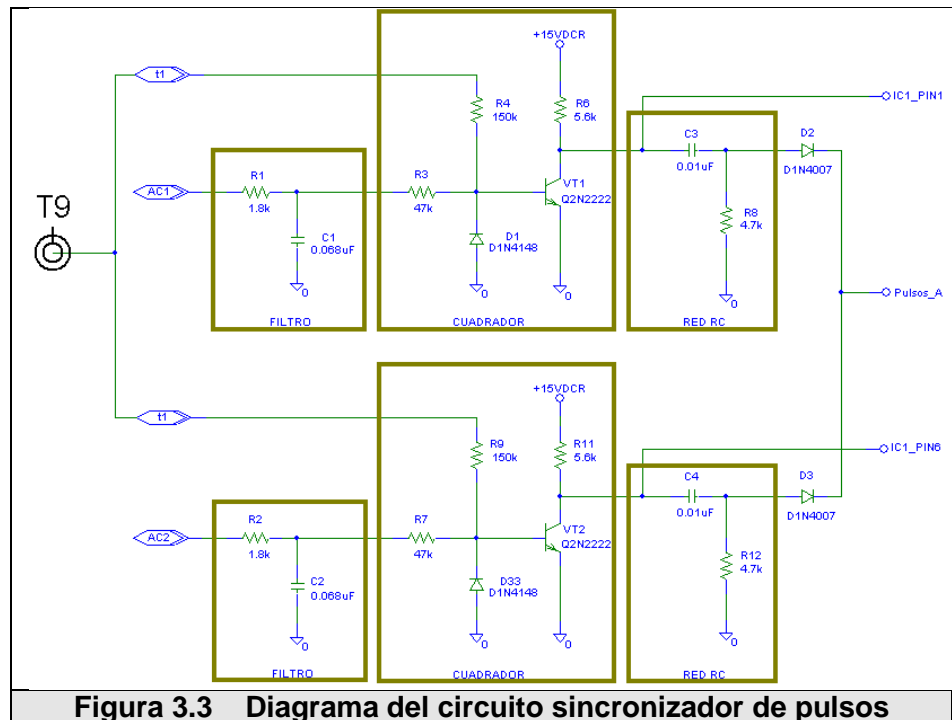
+15VDCR

t1

R4
150k

R6
5.6k

IC1_PIN1

C3
0.01uF

D2
D1N4007

AC1

R1
1.8k

R3
47k

VT1
Q2N2222

T9

C1
0.068uF

D1
D1N4148

R8
4.7k

0

0

0

0

FILTRO

CUADRADOR

RED RC

Pulsos_A

+15VDCR

t1

R9
150k

R11
5.6k

IC1_PIN6

C4
0.01uF

D3
D1N4007

AC2

R2
1.8k

R7
47k

VT2
Q2N2222

C2
0.068uF

D33
D1N4148

R12
4.7k

0

0

0

0

FILTRO

CUADRADOR

RED RC

Figura 3.3 Diagrama del circuito sincronizador de pulsos